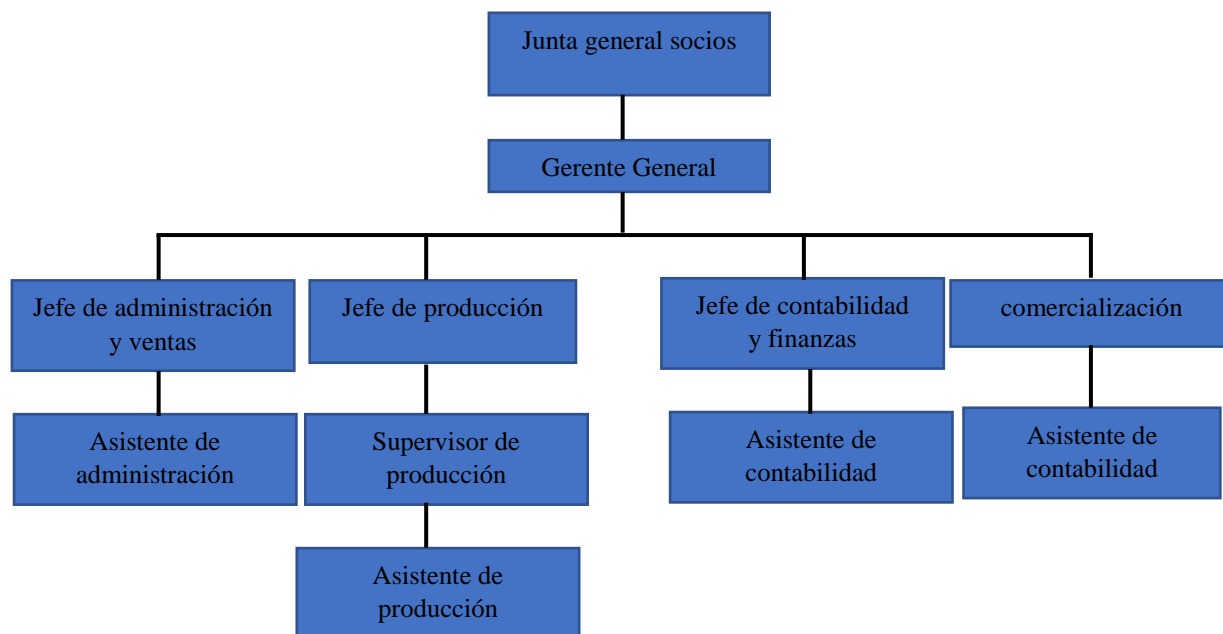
Junta general socios

Gerente General

Jefe de administración y ventas

Jefe de producción

Jefe de contabilidad y finanzas

comercialización

Asistente de administración

Supervisor de producción

Asistente de contabilidad

Asistente de contabilidad

Asistente de producción